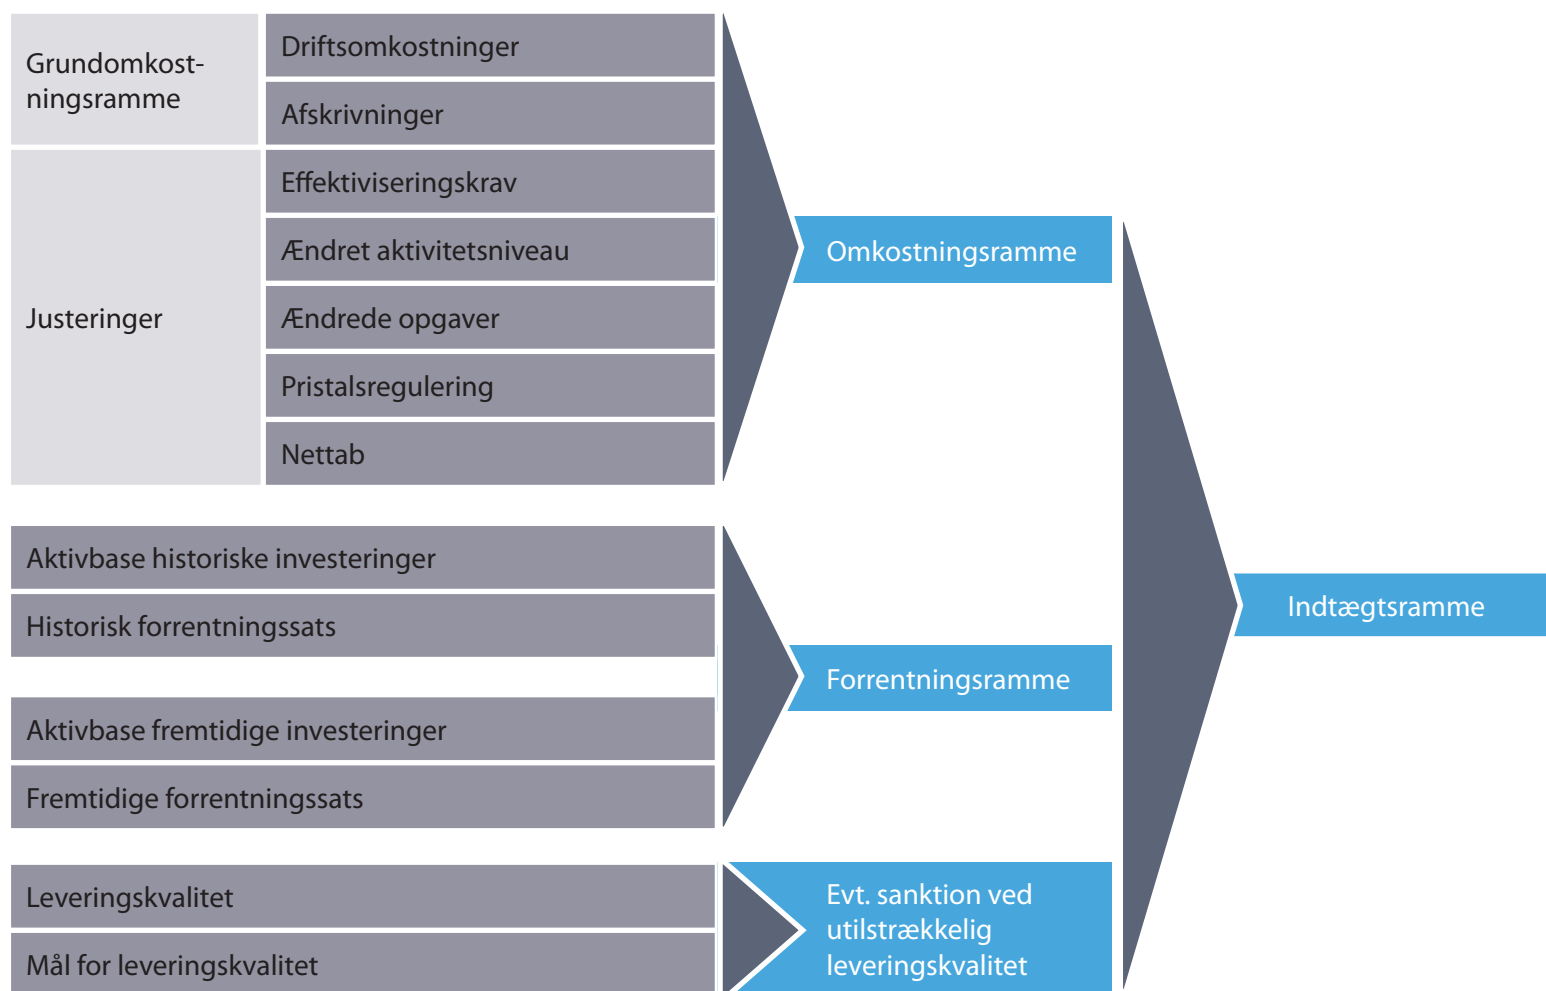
Grundomkostningsramme

Driftsomkostninger

Afskrivninger

Justeringer

Effektiviseringskrav

Ændret aktivitetsniveau

Ændrede opgaver

Pristalsregulering

Nettab

Omkostningsramme

Aktivbase historiske investeringer

Historisk forrentningssats

Aktivbase fremtidige investeringer

Fremtidige forrentningssats

Forrentningsramme

Indtægtsramme

Leveringskvalitet

Mål for leveringskvalitet

Evt. sanktion ved utilstrækkelig leveringskvalitet